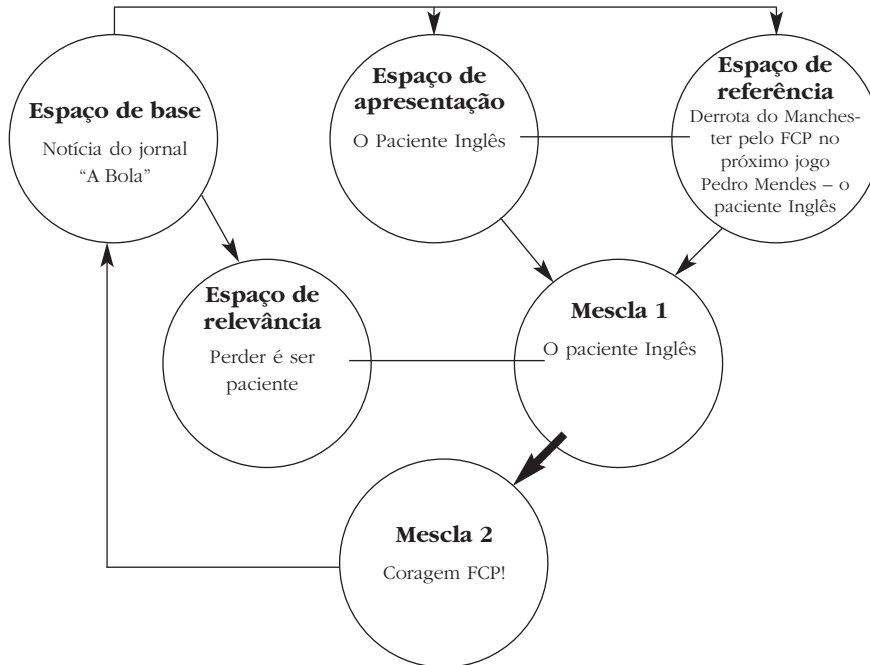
Espaço de base

Notícia do jornal "A Bola"

Espaço de apresentação

O Paciente Inglês

Espaço de referência

Derrota do Manchester pelo FCP no próximo jogo Pedro Mendes – o paciente Inglês

Espaço de relevância

Perder é ser paciente

Mescla 1

O paciente Inglês

Mescla 2

Coragem FCP!